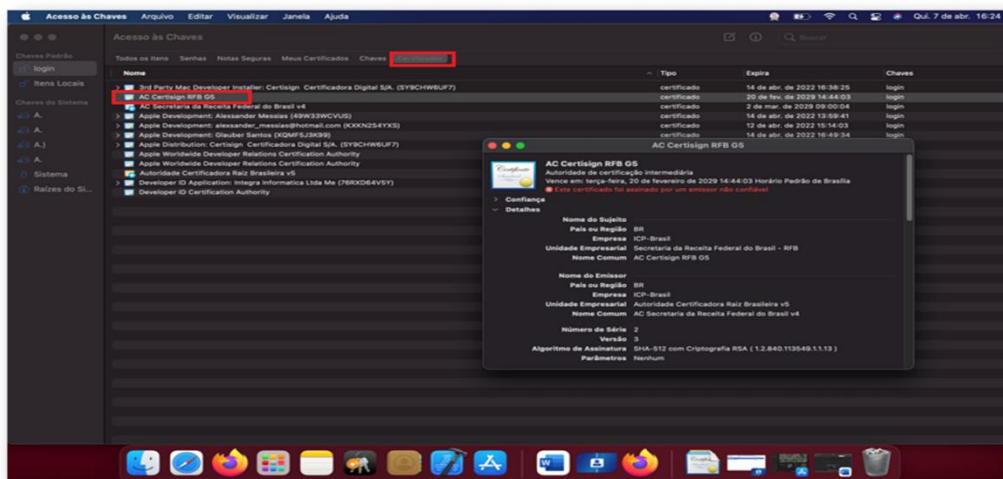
Acesso às Chaves Arquivo Editar Visualizar Janela Ajuda
Qui. 7 de abr. 16:24

Acesso às Chaves
Q Buscar

Chaves Padrão
login
Itens Locais
Chaves do Sistema
A.
A.
A.)
A.
Sistema
Raízes do Si...

Todos os Itens Senhas Notas Seguras Meus Certificados Chaves Certificados

| Nome | Tipo | Expira | Chaves |
|---|---|---|---|
| 3rd Party Mac Developer Installer: Certisign Certificadora Digital S/A. (SY9CHW6UF7) | certificado | 14 de abr. de 2022 16:38:25 | login |
| AC Certisign RFB G5 | certificado | 20 de fev. de 2029 14:44:03 | login |
| AC Secretaria da Receita Federal do Brasil v4 | certificado | 2 de mar. de 2029 09:00:04 | login |
| Apple Development: Alexsander Messias (49W33WCVUS) | certificado | 14 de abr. de 2022 13:59:41 | login |
| Apple Development: alexsander_messias@hotmail.com (KXXN2S4YXS) | certificado | 12 de abr. de 2022 15:14:03 | login |
| Apple Development: Glauber Santos (XQMF5J3K99) | certificado | 14 de abr. de 2022 16:49:34 | login |
| Apple Distribution: Certisign Certificadora Digital S/A. (SY9CHW6UF7) | | | |
| Apple Worldwide Developer Relations Certification Authority | | | |
| Apple Worldwide Developer Relations Certification Authority | | | |
| Autoridade Certificadora Raiz Brasileira v5 | | | |
| Developer ID Application: Integra Informatica Ltda Me (76RXD64V5Y) | | | |
| Developer ID Certification Authority | | | |

AC Certisign RFB G5
AC Certisign RFB G5
Autoridade de certificação intermediária
Vence em: terça-feira, 20 de fevereiro de 2029 14:44:03 Horário Padrão de Brasília
Este certificado foi assinado por um emissor não confiável
Confiança
Detalhes
Nome do Sujeito
País ou Região BR
Empresa ICP-Brasil
Unidade Empresarial Secretaria da Receita Federal do Brasil - RFB
Nome Comum AC Certisign RFB G5
Nome do Emissor
País ou Região BR
Empresa ICP-Brasil
Unidade Empresarial Autoridade Certificadora Raiz Brasileira v5
Nome Comum AC Secretaria da Receita Federal do Brasil v4
Número de Série 2
Versão 3
Algoritmo de Assinatura SHA-512 com Criptografia RSA ( 1.2.840.113549.1.1.13 )
Parâmetros Nenhum